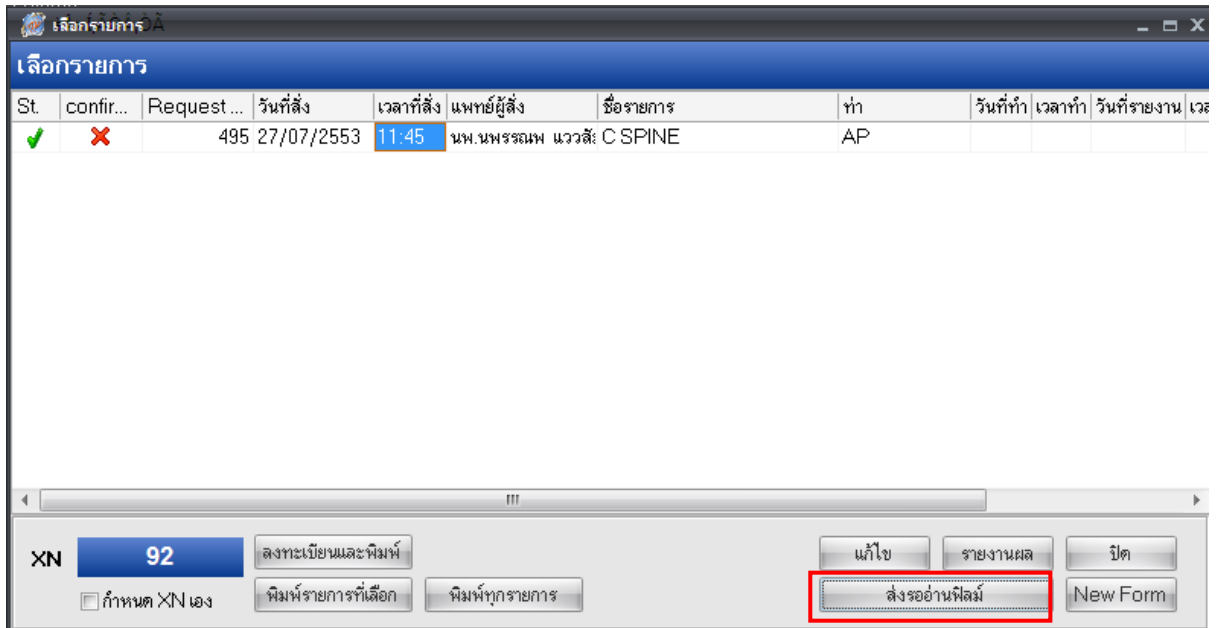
เลือกรายการ

เลือกรายการ

| St. | confir... | Request ... | วันที่สั่ง | เวลาที่สั่ง | แพทย์ผู้สั่ง | ชื่อรายการ | ท่า | วันที่ทำ | เวลาทำ | วันที่รายงาน | เวล |
|---|---|---|---|---|---|---|---|---|---|---|---|
| ✓ | ✗ | 495 | 27/07/2553 | 11:45 | นพ.นพรรณพ แววสั | C SPINE | AP | | | | |

XN 92

ลงทะเบียนและพิมพ์

กำหนด XN เอง

พิมพ์รายการที่เลือก

พิมพ์ทุกรายการ

แก้ไข

รายงานผล

ปิด

ส่งรออ่านฟิลม์

New Form